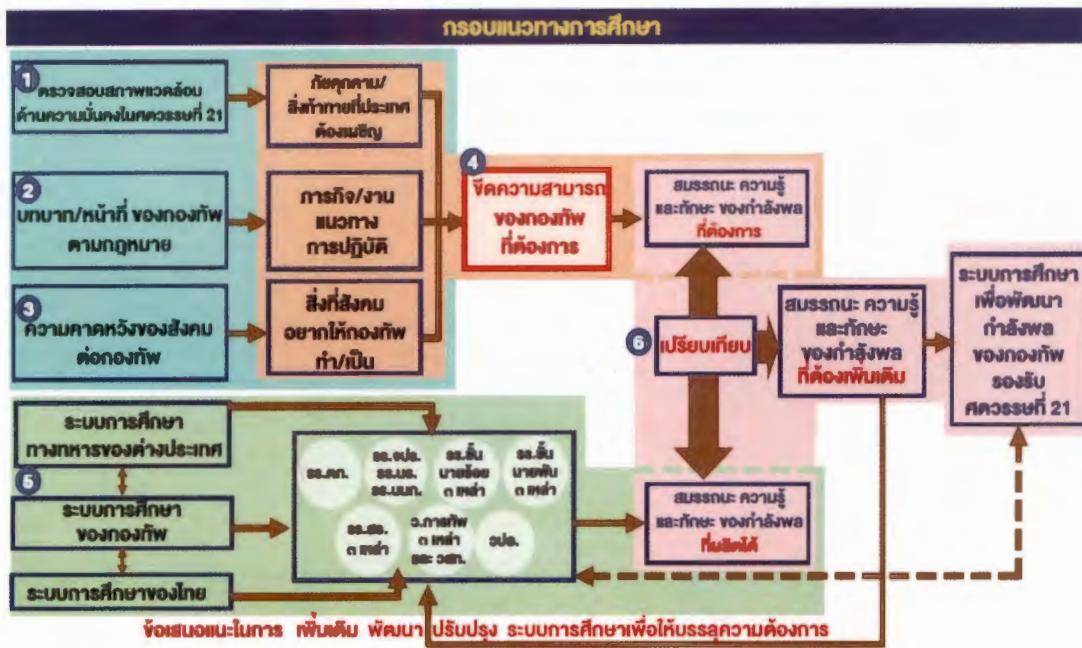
กรอบแนวทางการศึกษา

1 ตรวจสอบสภาพแวดล้อม ด้านความมั่นคงในศตวรรษที่ 21

ภัยคุกคาม/ สิ่งท้าทายที่ประเทศ ต้องเผชิญ

2 บทบาท/หน้าที่ ของกองทัพ ตามกฎหมาย

ภารกิจ/งาน แนวทาง การปฏิบัติ

3 ความคาดหวังของสังคม ต่อกองทัพ

สิ่งที่สังคม อยากให้กองทัพ ทำ/เป็น

4 ขีดความสามารถ ของกองทัพ ที่ต้องการ

สมรรถนะ ความรู้ และทักษะ ของกำลังพล ที่ต้องการ

6 เปรียบเทียบ

สมรรถนะ ความรู้ และทักษะ ของกำลังพล ที่ต้องเพิ่มเติม

ระบบการศึกษา เพื่อพัฒนา กำลังพล ของกองทัพ รองรับ ศตวรรษที่ 21

ระบบการศึกษา ทางทหารของต่างประเทศ

5 ระบบการศึกษา ของกองทัพ

ระบบการศึกษาของไทย

รร.ศท.

รร.จปร. รร.นร. รร.นนก.

รร.ชั้น นายร้อย ๓ เหล่า

รร.ชั้น นายพัน ๓ เหล่า

รร.สธ. ๓ เหล่า

ว.การทัพ ๓ เหล่า และ วสท.

วปอ.

สมรรถนะ ความรู้ และทักษะ ของกำลังพล ที่ผลิตได้

ข้อเสนอแนะในการ เพิ่มเติม พัฒนา ปรับปรุง ระบบการศึกษาเพื่อให้บรรลุความต้องการ